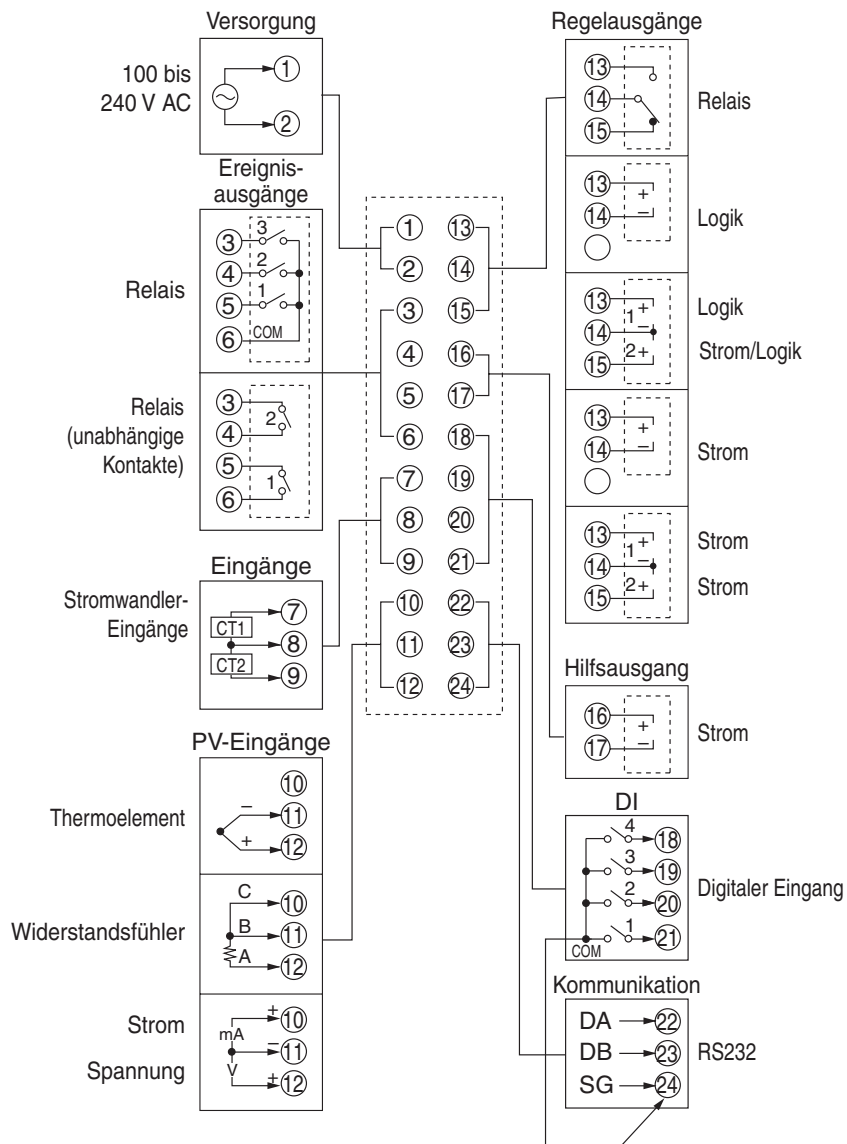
Versorgung

100 bis 240 V AC

①
②

Ereignisausgänge

Relais

③ 3
④ 2
⑤ 1
⑥ COM

Relais (unabhängige Kontakte)

③ 2
④
⑤ 1
⑥

Eingänge

Stromwandler-Eingänge

CT1 ⑦
⑧
CT2 ⑨

PV-Eingänge

Thermoelement

⑩
– ⑪
+ ⑫

Widerstandsfühler

C ⑩
B ⑪
A ⑫

Strom

Spannung

mA + ⑩
– ⑪
V + ⑫

① ⑬
② ⑭
③ ⑮
④ ⑯
⑤ ⑰
⑥ ⑱
⑦ ⑲
⑧ ⑳
⑨ ㉑
⑩ ㉒
⑪ ㉓
⑫ ㉔

Regelausgänge

⑬
⑭
⑮
Relais

⑬ +
⑭ –
Logik

⑬ 1 +
⑭ –
⑮ 2 +
Logik
Strom/Logik

⑬ +
⑭ –
Strom

⑬ 1 +
⑭
⑮ 2 +
Strom
Strom

Hilfsausgang

⑯ +
⑰ –
Strom

DI

4 ⑱
3 ⑲
2 ⑳
1 ㉑
COM
Digitaler Eingang

Kommunikation

DA ㉒
DB ㉓
SG ㉔
RS232